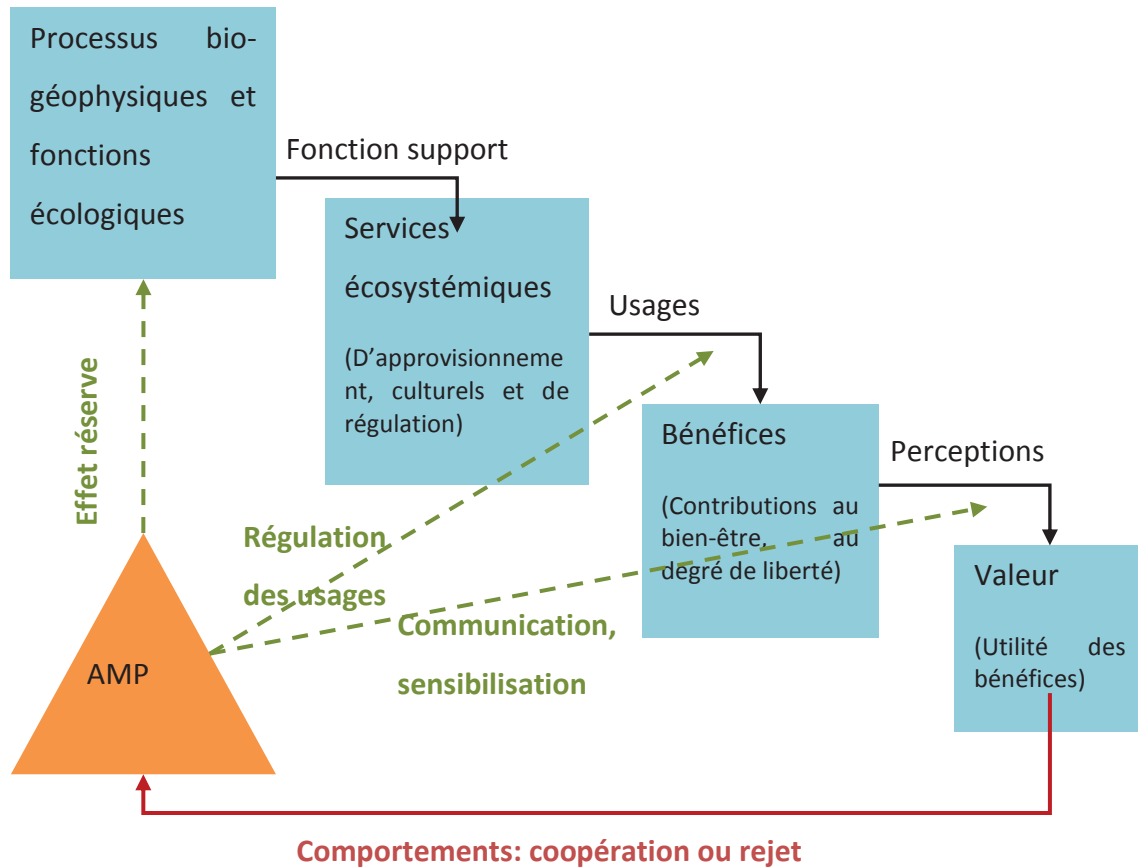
Processus biogéophysiques et fonctions écologiques

Fonction support

Services écosystémiques

(D'approvisionnement, culturels et de régulation)

Usages

Bénéfices

(Contributions au bien-être, au degré de liberté)

Perceptions

Valeur

(Utilité des bénéfices)

Effet réserve

Régulation des usages

Communication, sensibilisation

AMP

Comportements: coopération ou rejet